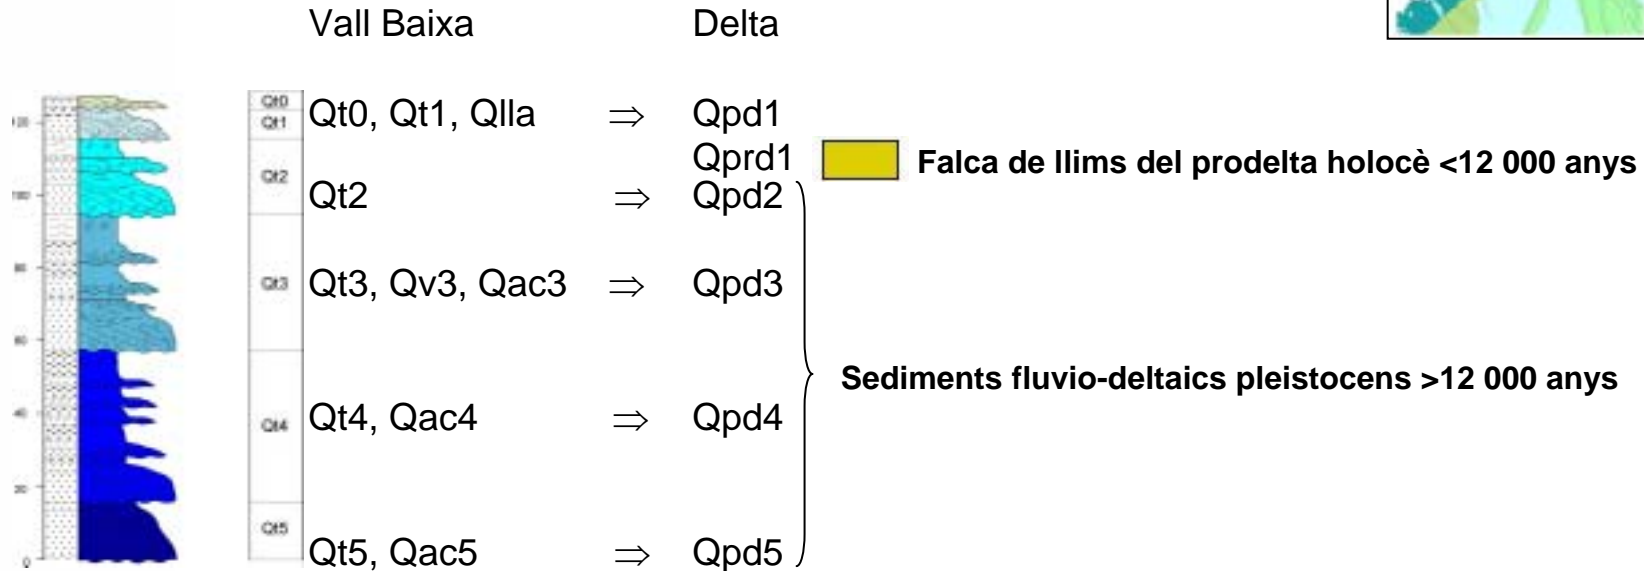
Vall Baixa Delta

120
100
80
60
40
20
0

Qt0
Qt1
Qt2
Qt3
Qt4
Qt5

Qt0, Qt1, Qlla $\Rightarrow$ Qpd1
Qprd1
Falca de llims del prodelta holocè <12 000 anys
Qt2 $\Rightarrow$ Qpd2
Qt3, Qv3, Qac3 $\Rightarrow$ Qpd3
Sediments fluvio-deltaics pleistocens >12 000 anys
Qt4, Qac4 $\Rightarrow$ Qpd4
Qt5, Qac5 $\Rightarrow$ Qpd5